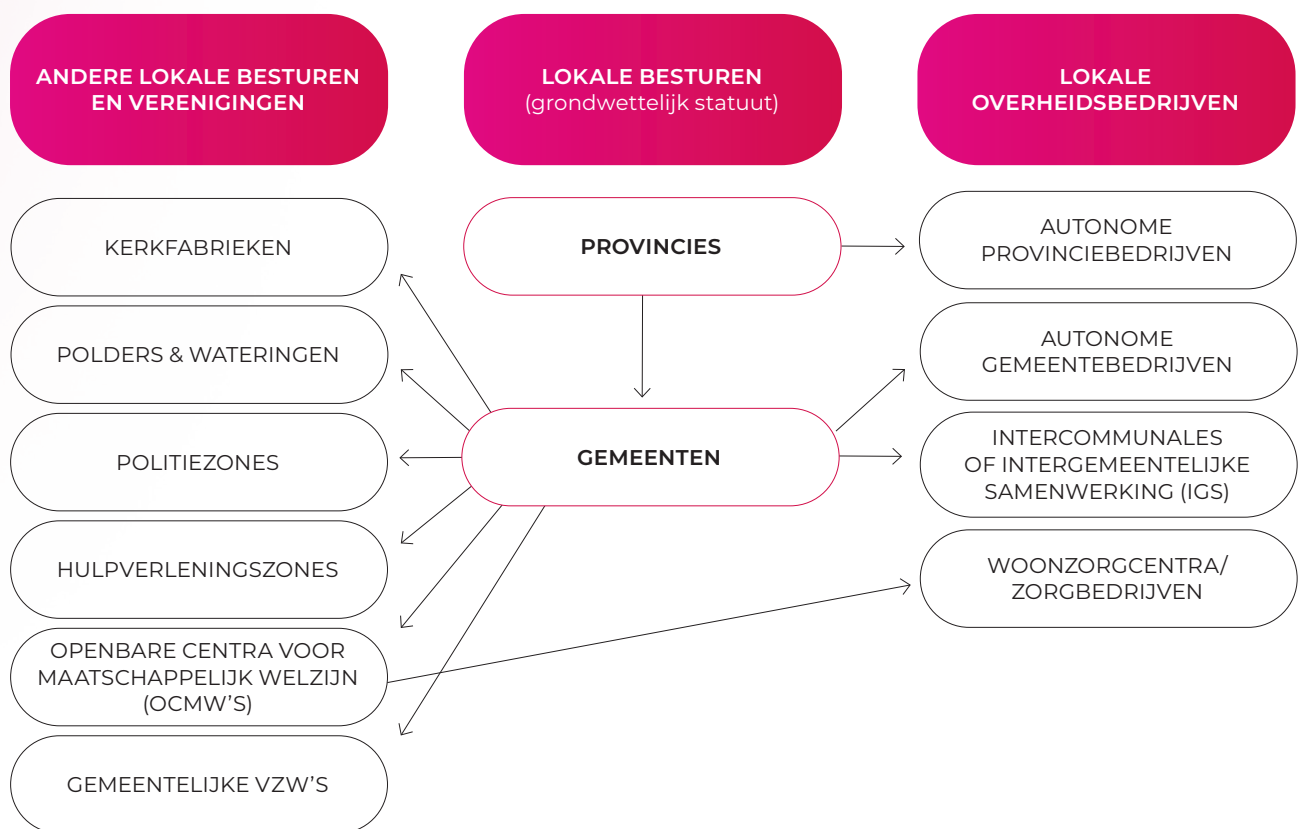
ANDERE LOKALE BESTUREN EN VERENIGINGEN

LOKALE BESTUREN
(grondwettelijk statuut)

LOKALE OVERHEIDSBEDRIJVEN

KERKFABRIEKEN

POLDERS & WATERINGEN

POLITIEZONES

HULPVERLENINGSZONES

OPENBARE CENTRA VOOR MAATSCHAPPELIJK WELZIJN (OCMW'S)

GEMEENTELIJKE VZW'S

PROVINCIES

GEMEENTEN

AUTONOME PROVINCIEBEDRIJVEN

AUTONOME GEMEENTEBEDRIJVEN

INTERCOMMUNALES OF INTERGEMEENTELIJKE SAMENWERKING (IGS)

WOONZORGCENTRA/ ZORGBEDRIJVEN